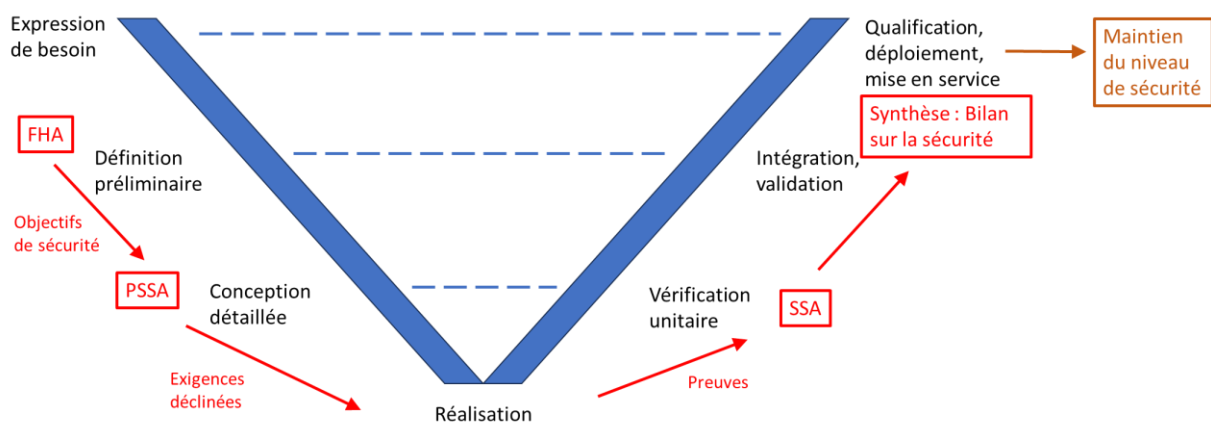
Expression de besoin

Qualification, déploiement, mise en service

Maintien du niveau de sécurité

Synthèse : Bilan sur la sécurité

FHA

Définition préliminaire

Intégration, validation

Objectifs de sécurité

PSSA

Conception détaillée

Vérification unitaire

SSA

Exigences déclinées

Preuves

Réalisation